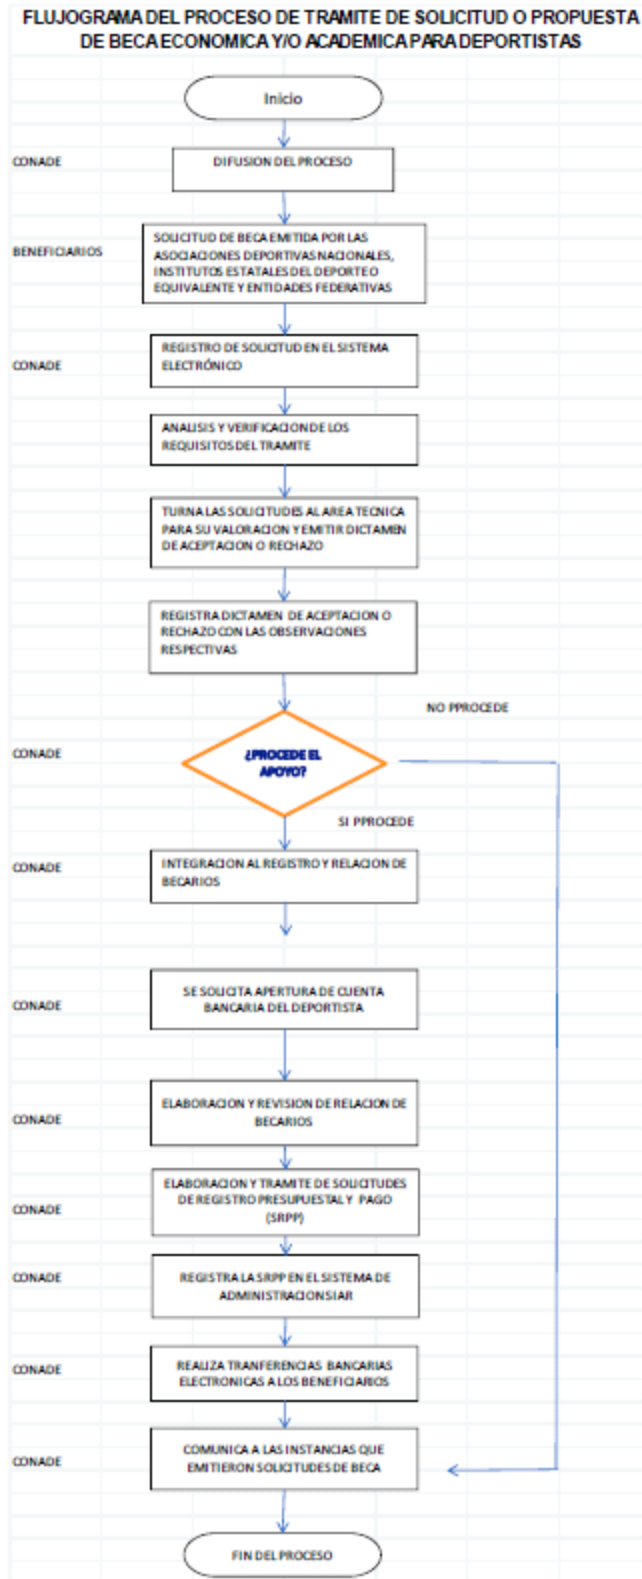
FLUJOGRAMA DEL PROCESO DE TRAMITE DE SOLICITUD O PROPUESTA DE BECA ECONOMICA Y/O ACADEMICA PARA DEPORTISTAS

Inicio

CONADE
DIFUSION DEL PROCESO

BENEFICIARIOS
SOLICITUD DE BECA EMITIDA POR LAS ASOCIACIONES DEPORTIVAS NACIONALES, INSTITUTOS ESTATALES DEL DEPORTE O EQUIVALENTE Y ENTIDADES FEDERATIVAS

CONADE
REGISTRO DE SOLICITUD EN EL SISTEMA ELECTRÓNICO

ANALISIS Y VERIFICACION DE LOS REQUISITOS DEL TRAMITE

TURNA LAS SOLICITUDES AL AREA TECNICA PARA SU VALORACION Y EMITIR DICTAMEN DE ACEPTACION O RECHAZO

REGISTRA DICTAMEN DE ACEPTACION O RECHAZO CON LAS OBSERVACIONES RESPECTIVAS

NO PPROCEDE

CONADE
¿PROCEDE EL APOYO?

SI PPROCEDE

CONADE
INTEGRACION AL REGISTRO Y RELACION DE BECARIOS

CONADE
SE SOLICITA APERTURA DE CUENTA BANCARIA DEL DEPORTISTA

CONADE
ELABORACION Y REVISION DE RELACION DE BECARIOS

CONADE
ELABORACION Y TRAMITE DE SOLICITUDES DE REGISTRO PRESUPUESTAL Y PAGO (SRPP)

CONADE
REGISTRA LA SRPP EN EL SISTEMA DE ADMINISTRACIONSIAR

CONADE
REALIZA TRANFERENCIAS BANCARIAS ELECTRONICAS A LOS BENEFICIARIOS

CONADE
COMUNICA A LAS INSTANCIAS QUE EMITIERON SOLICITUDES DE BECA

FIN DEL PROCESO